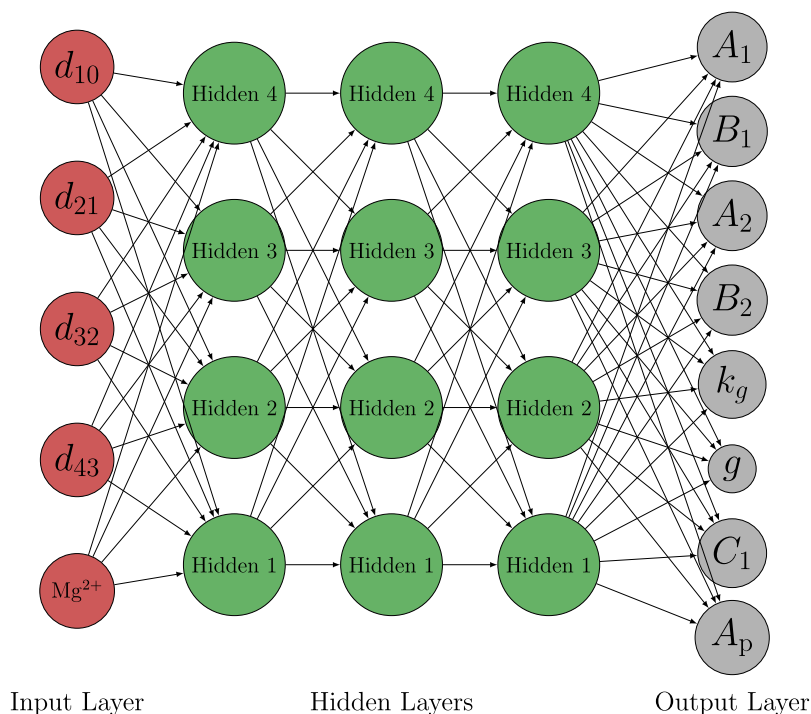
$d_{10}$

$d_{21}$

$d_{32}$

$d_{43}$

$Mg^{2+}$

Hidden 4

Hidden 3

Hidden 2

Hidden 1

Hidden 4

Hidden 3

Hidden 2

Hidden 1

Hidden 4

Hidden 3

Hidden 2

Hidden 1

$A_1$

$B_1$

$A_2$

$B_2$

$k_g$

$g$

$C_1$

$A_\mathrm{p}$

Input Layer

Hidden Layers

Output Layer